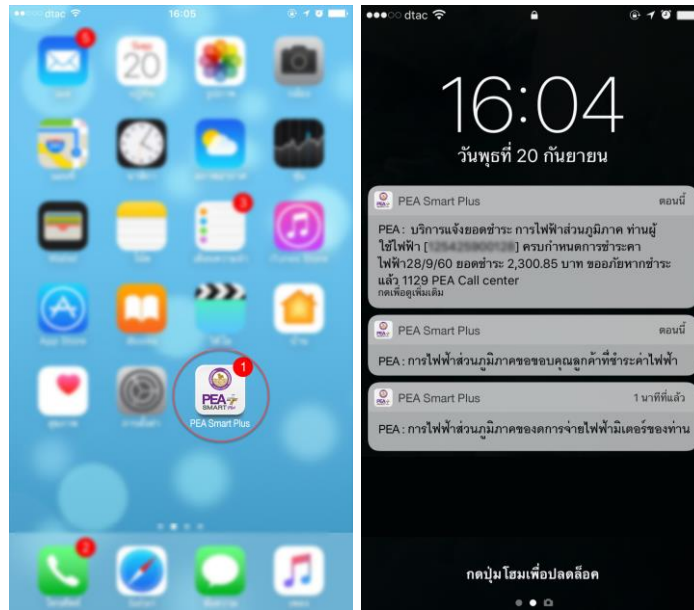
dtac 16:05

20

5

3

1

PEA SMART Plus

PEA Smart Plus

2

dtac

16:04

วันพุธที่ 20 กันยายน

PEA Smart Plus ตอนนี้

PEA : บริการแจ้งยอดชำระ การไฟฟ้าส่วนภูมิภาค ท่านผู้ใช้ไฟฟ้า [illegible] ครบกำหนดการชำระค่าไฟฟ้า28/9/60 ยอดชำระ 2,300.85 บาท ขออภัยหากชำระแล้ว 1129 PEA Call center
กดเพื่อดูเพิ่มเติม

PEA Smart Plus ตอนนี้

PEA : การไฟฟ้าส่วนภูมิภาคขอขอบคุณลูกค้าที่ชำระค่าไฟฟ้า

PEA Smart Plus 1 นาทีที่แล้ว

PEA : การไฟฟ้าส่วนภูมิภาคของดการจ่ายไฟฟ้ามิเตอร์ของท่าน

กดปุ่มโฮมเพื่อปลดล็อค